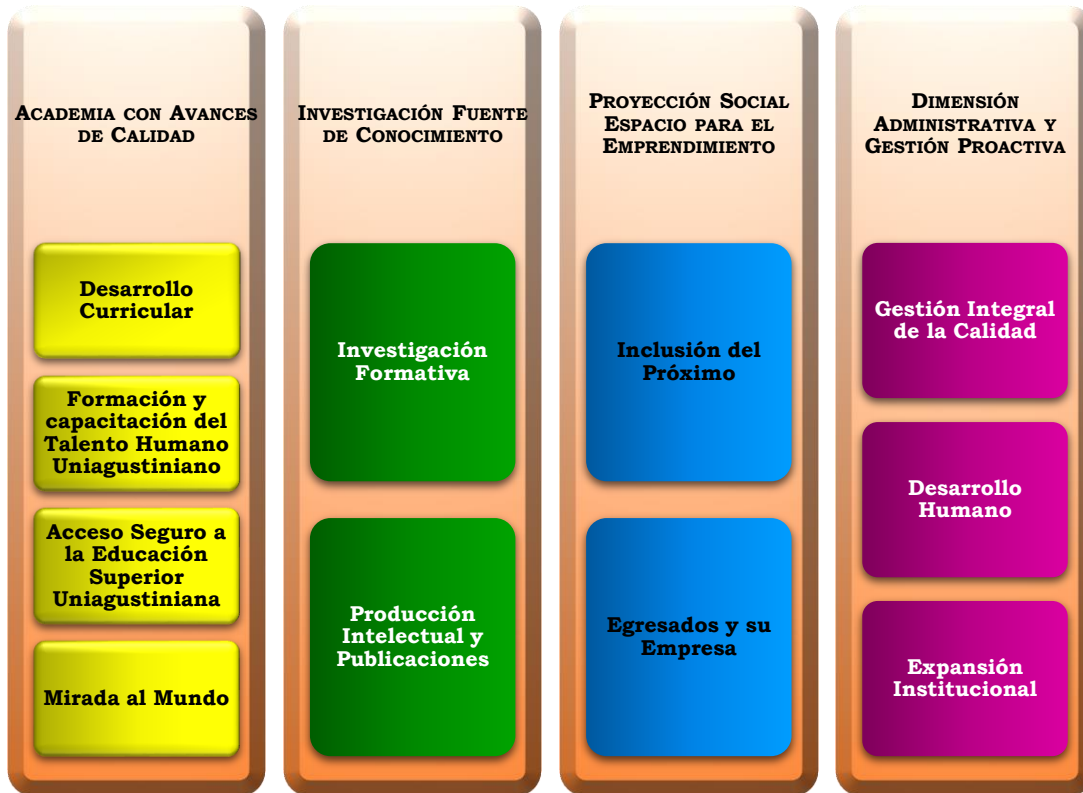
Academia con Avances de Calidad

Desarrollo Curricular

Formación y capacitación del Talento Humano Uniagustiniano

Acceso Seguro a la Educación Superior Uniagustiniana

Mirada al Mundo

Investigación Fuente de Conocimiento

Investigación Formativa

Producción Intelectual y Publicaciones

Proyección Social Espacio para el Emprendimiento

Inclusión del Próximo

Egresados y su Empresa

Dimensión Administrativa y Gestión Proactiva

Gestión Integral de la Calidad

Desarrollo Humano

Expansión Institucional